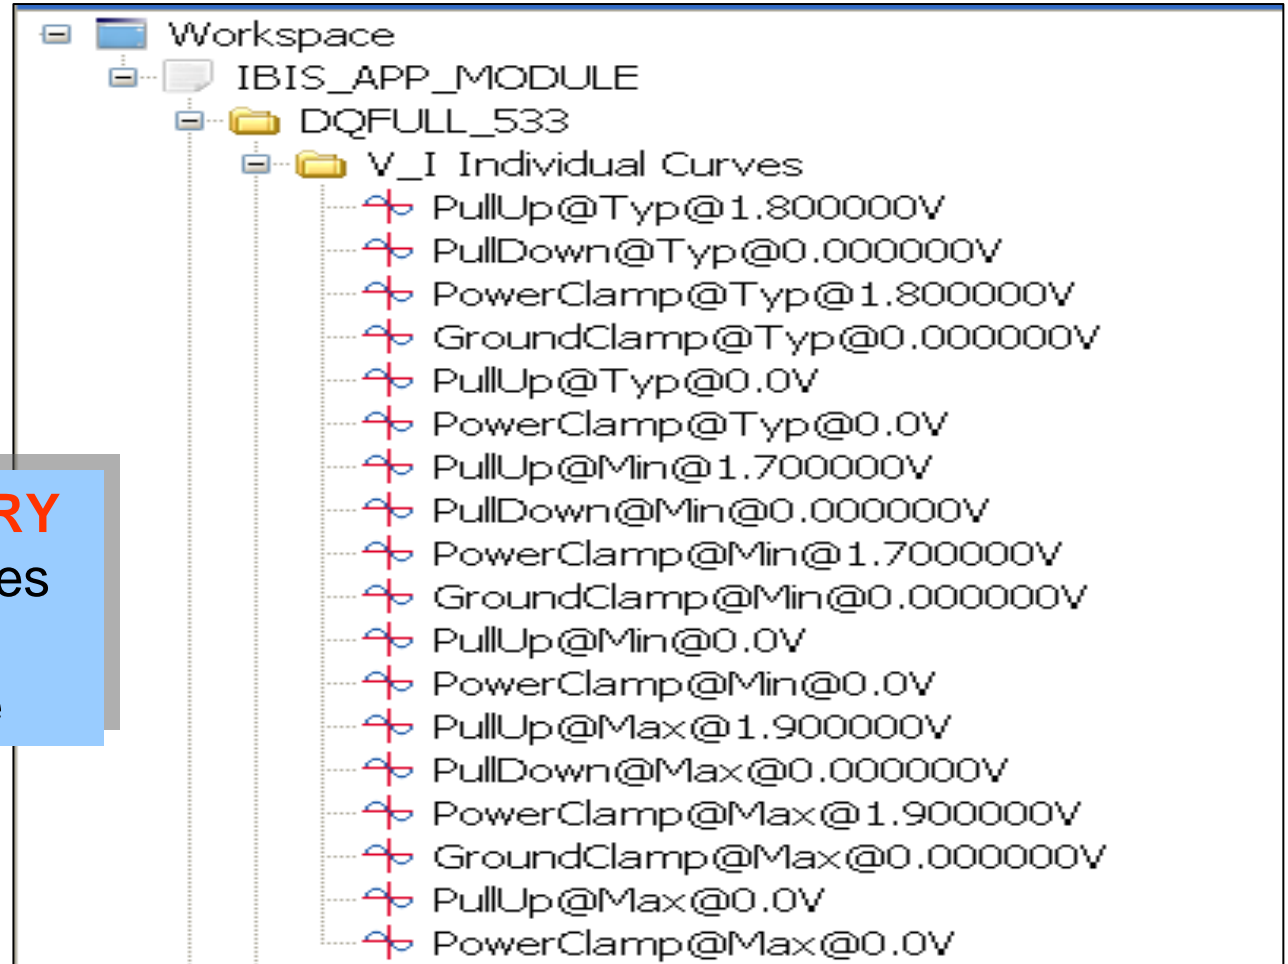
RY
es

Workspace
IBIS_APP_MODULE
DQFULL_533
V_I Individual Curves
PullUp@Typ@1.800000V
PullDown@Typ@0.000000V
PowerClamp@Typ@1.800000V
GroundClamp@Typ@0.000000V
PullUp@Typ@0.0V
PowerClamp@Typ@0.0V
PullUp@Min@1.700000V
PullDown@Min@0.000000V
PowerClamp@Min@1.700000V
GroundClamp@Min@0.000000V
PullUp@Min@0.0V
PowerClamp@Min@0.0V
PullUp@Max@1.900000V
PullDown@Max@0.000000V
PowerClamp@Max@1.900000V
GroundClamp@Max@0.000000V
PullUp@Max@0.0V
PowerClamp@Max@0.0V